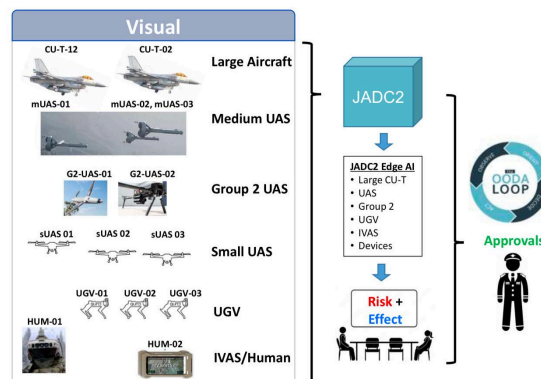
Visual

CU-T-12
CU-T-02
Large Aircraft

mUAS-01
mUAS-02, mUAS-03
Medium UAS

G2-UAS-01
G2-UAS-02
Group 2 UAS

sUAS 01
sUAS 02
sUAS 03
Small UAS

UGV-01
UGV-02
UGV-03
UGV

HUM-01
HUM-02
IVAS/Human

JADC2

JADC2 Edge AI
• Large CU-T
• UAS
• Group 2
• UGV
• IVAS
• Devices

Risk +
Effect

OODA
LOOP

Approvals